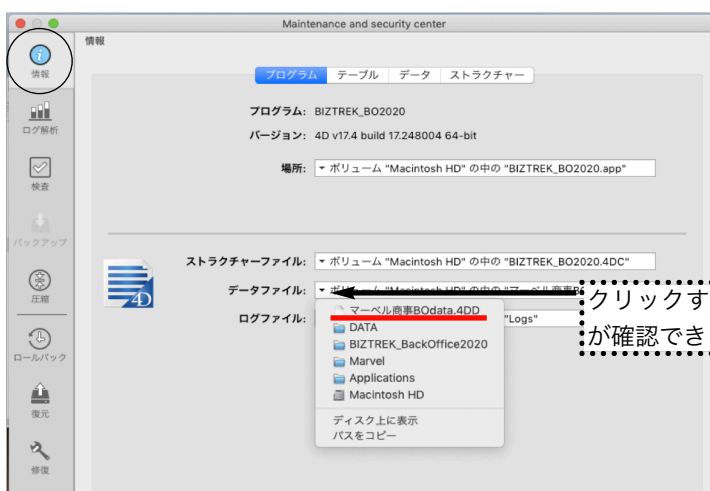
Maintenance and security center

情報

情報
ログ解析
検査
バックアップ
圧縮
ロールバック
復元
修復

プログラム　テーブル　データ　ストラクチャー

プログラム: BIZTREK_BO2020
バージョン: 4D v17.4 build 17.248004 64-bit

場所: ▾ ボリューム "Macintosh HD" の中の "BIZTREK_BO2020.app"

ストラクチャーファイル: ▾ ボリューム "Macintosh HD" の中の "BIZTREK_BO2020.4DC"
データファイル: ▾ ボリューム "Macintosh HD" の中の "マーベル商事B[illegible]
ログファイル: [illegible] "Logs"

マーベル商事BOdata.4DD
DATA
BIZTREK_BackOffice2020
Marvel
Applications
Macintosh HD
ディスク上に表示
パスをコピー

クリックす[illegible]
が確認でき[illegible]